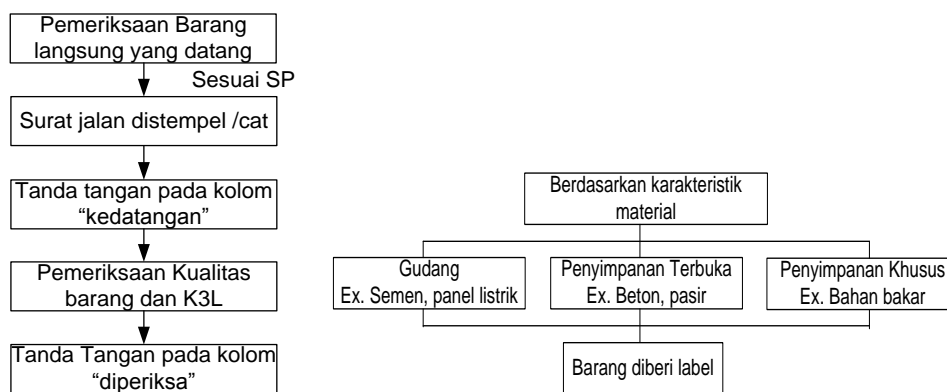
Pemeriksaan Barang langsung yang datang

Sesuai SP

Surat jalan distempel /cat

Tanda tangan pada kolom "kedatangan"

Pemeriksaan Kualitas barang dan K3L

Tanda Tangan pada kolom "diperiksa"

Berdasarkan karakteristik material

Gudang
Ex. Semen, panel listrik

Penyimpanan Terbuka
Ex. Beton, pasir

Penyimpanan Khusus
Ex. Bahan bakar

Barang diberi label